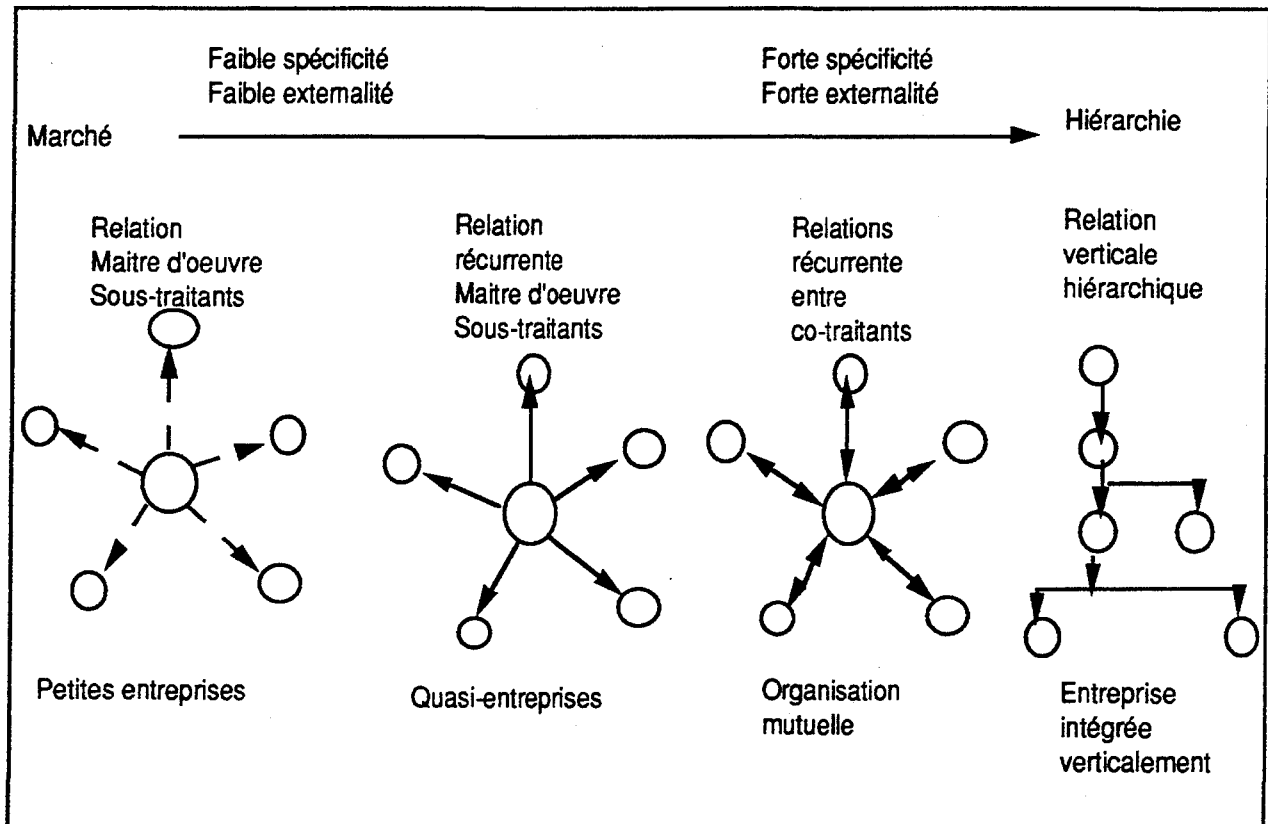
Faible spécificité
Faible externalité

Forte spécificité
Forte externalité

Marché

Hiérarchie

Relation
Maitre d'oeuvre
Sous-traitants

Relation
récurrente
Maitre d'oeuvre
Sous-traitants

Relations
récurrente
entre
co-traitants

Relation
verticale
hiérarchique

Petites entreprises

Quasi-entreprises

Organisation
mutuelle

Entreprise
intégrée
verticalement